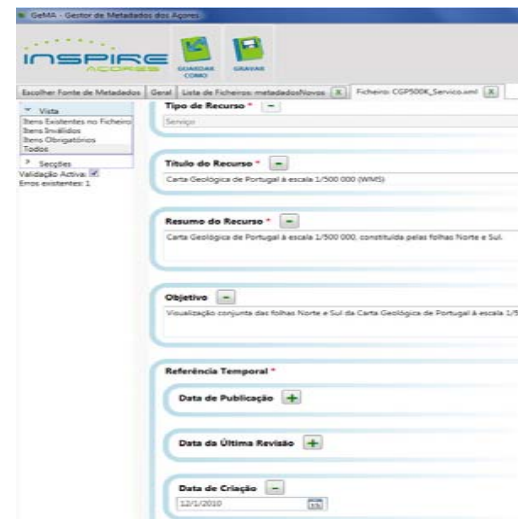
GeMA - Gestor de Metadados dos Açores

INSPIRE AÇORES

GUARDAR COMO

GRAVAR

Escolher Fonte de Metadados | Geral | Lista de Ficheiros: metadadosNovos [X] | Ficheiro: CGP500K_Servico.xml [X]

Vista
Itens Existentes no Ficheiro
Itens Inválidos
Itens Obrigatórios
Todos

Secções
Validação Activa: ✓
Erros existentes: 1

Tipo de Recurso * [–]
Serviço

Título do Recurso * [–]
Carta Geológica de Portugal à escala 1/500 000 (WMS)

Resumo do Recurso * [–]
Carta Geológica de Portugal à escala 1/500 000, constituída pelas folhas Norte e Sul.

Objetivo [–]
Visualização conjunta das folhas Norte e Sul da Carta Geológica de Portugal à escala 1/5

Referência Temporal *

Data de Publicação [+]

Data da Última Revisão [+]

Data de Criação [–]
12/1/2010